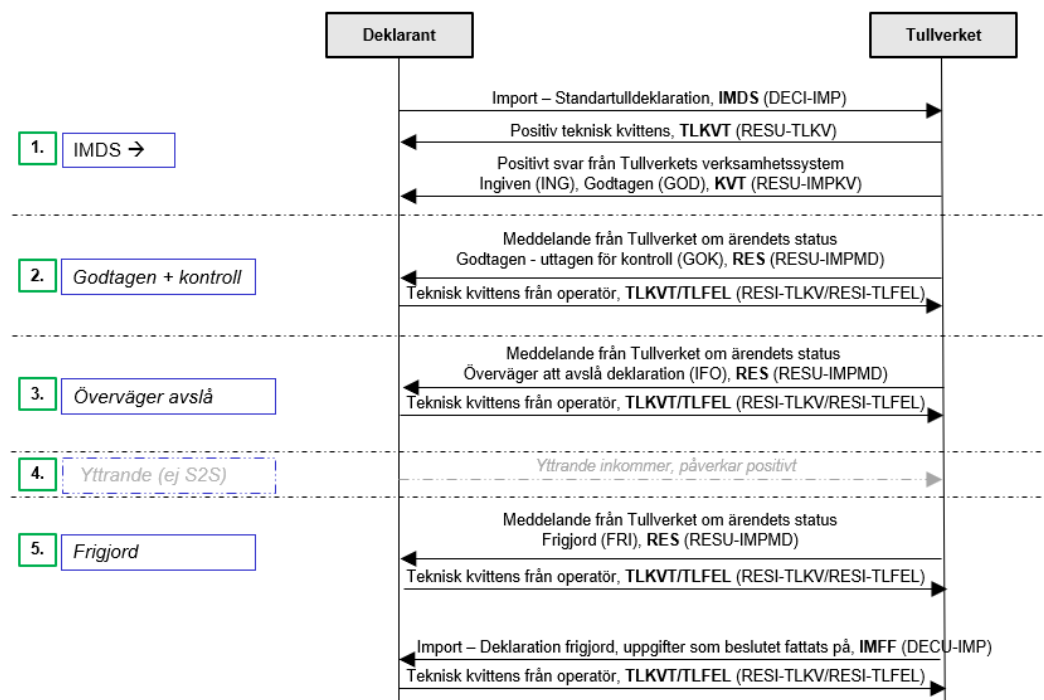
Deklarant

Tullverket

Import – Standartulldeklaration, **IMDS** (DECI-IMP)

1. IMDS →

Positiv teknisk kvittens, **TLKVT** (RESU-TLKV)

Positivt svar från Tullverkets verksamhetssystem
Ingiven (ING), Godtagen (GOD), **KVT** (RESU-IMPKV)

2. Godtagen + kontroll

Meddelande från Tullverket om ärendets status
Godtagen - uttagen för kontroll (GOK), **RES** (RESU-IMPMD)

Teknisk kvittens från operatör, **TLKVT/TLFEL** (RESI-TLKV/RESI-TLFEL)

3. Överväger avslå

Meddelande från Tullverket om ärendets status
Överväger att avslå deklaration (IFO), **RES** (RESU-IMPMD)

Teknisk kvittens från operatör, **TLKVT/TLFEL** (RESI-TLKV/RESI-TLFEL)

4. Yttrande (ej S2S)

Yttrande inkommer, påverkar positivt

5. Frigjord

Meddelande från Tullverket om ärendets status
Frigjord (FRI), **RES** (RESU-IMPMD)

Teknisk kvittens från operatör, **TLKVT/TLFEL** (RESI-TLKV/RESI-TLFEL)

Import – Deklaration frigjord, uppgifter som beslutet fattats på, **IMFF** (DECU-IMP)

Teknisk kvittens från operatör, **TLKVT/TLFEL** (RESI-TLKV/RESI-TLFEL)